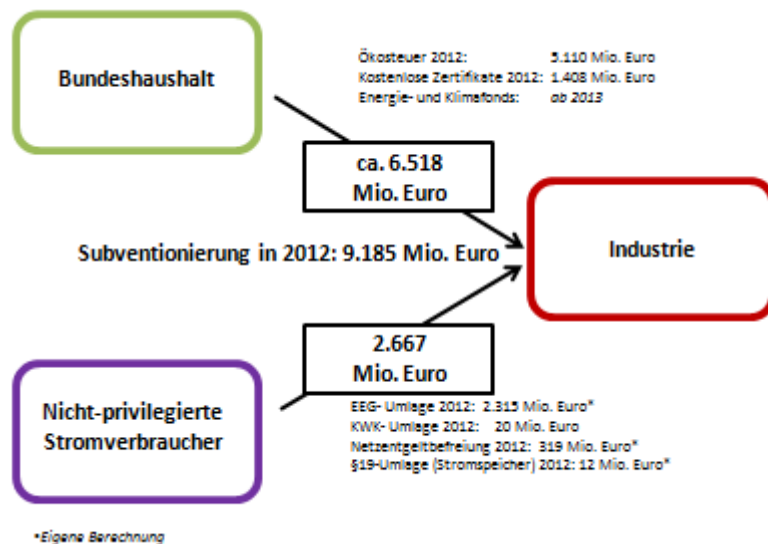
Bundeshaushalt

Ökosteuer 2012: 5.110 Mio. Euro
Kostenlose Zertifikate 2012: 1.408 Mio. Euro
Energie- und Klimafonds: *ab 2013*

ca. 6.518 Mio. Euro

Subventionierung in 2012: 9.185 Mio. Euro

Industrie

2.667 Mio. Euro

Nicht-privilegierte Stromverbraucher

EEG- Umlage 2012: 2.315 Mio. Euro*
KWK- Umlage 2012: 20 Mio. Euro
Netzentgeltbefreiung 2012: 319 Mio. Euro*
§19-Umlage (Stromspeicher) 2012: 12 Mio. Euro*

*Eigene Berechnung